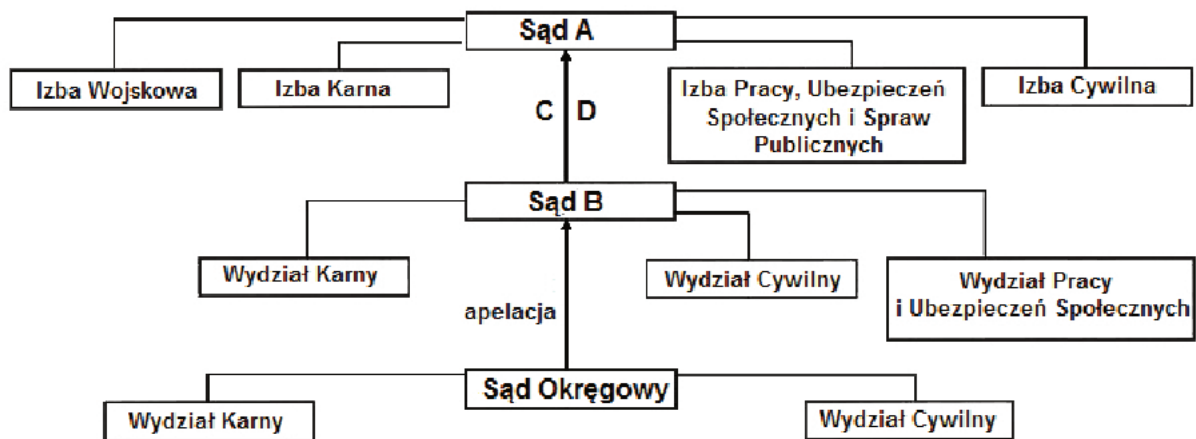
Sąd A

Izba Wojskowa

Izba Karna

C

D

Izba Pracy, Ubezpieczeń Społecznych i Spraw Publicznych

Izba Cywilna

Sąd B

Wydział Karny

Wydział Cywilny

Wydział Pracy i Ubezpieczeń Społecznych

apelacja

Sąd Okręgowy

Wydział Karny

Wydział Cywilny